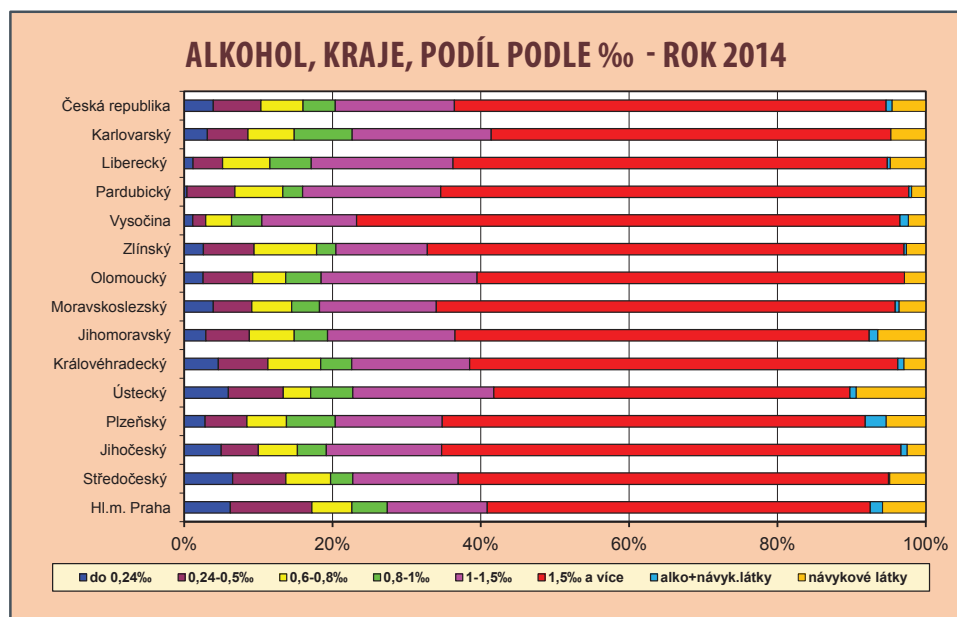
ALKOHOL, KRAJE, PODÍL PODLE ‰ - ROK 2014

Česká republika
Karlovarský
Liberecký
Pardubický
Vysočina
Zlínský
Olomoucký
Moravskoslezský
Jihomoravský
Královéhradecký
Ústecký
Plzeňský
Jihočeský
Středočeský
Hl.m. Praha

0%
20%
40%
60%
80%
100%

do 0,24‰
0,24-0,5‰
0,6-0,8‰
0,8-1‰
1-1,5‰
1,5‰ a více
alko+návyk.látky
návykové látky